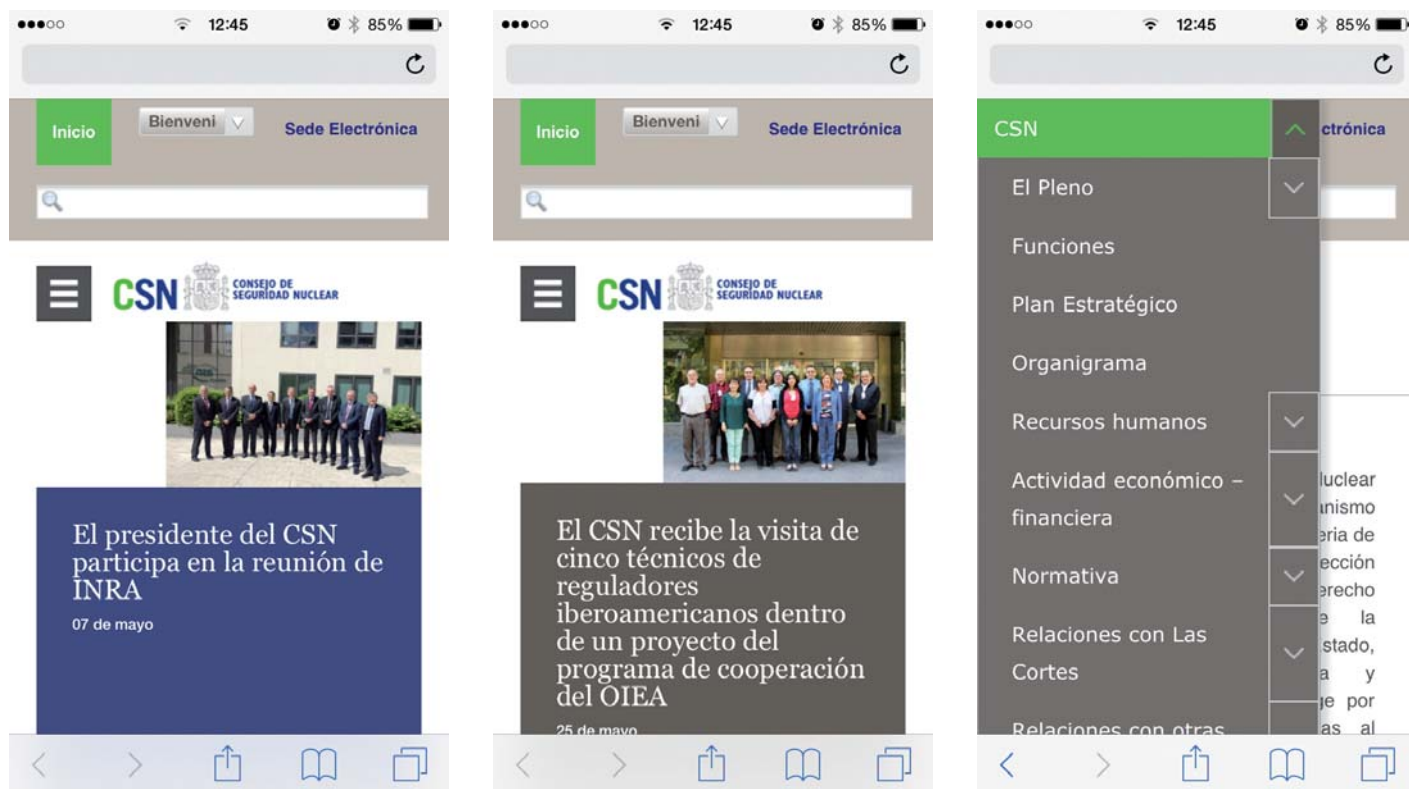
●●●○○ 12:45 85%

Inicio

Bienveni

Sede Electrónica

CSN CONSEJO DE SEGURIDAD NUCLEAR

El presidente del CSN participa en la reunión de INRA

07 de mayo

●●●○○ 12:45 85%

Inicio

Bienveni

Sede Electrónica

CSN CONSEJO DE SEGURIDAD NUCLEAR

El CSN recibe la visita de cinco técnicos de reguladores iberoamericanos dentro de un proyecto del programa de cooperación del OIEA

25 de mayo

●●●○○ 12:45 85%

CSN

ctrónica

El Pleno

Funciones

Plan Estratégico

Organigrama

Recursos humanos

Actividad económico – financiera

Normativa

Relaciones con Las Cortes

Relaciones con otras

luclear
nismo
ria de
ección
recho
e la
stado,
a y
je por
as al